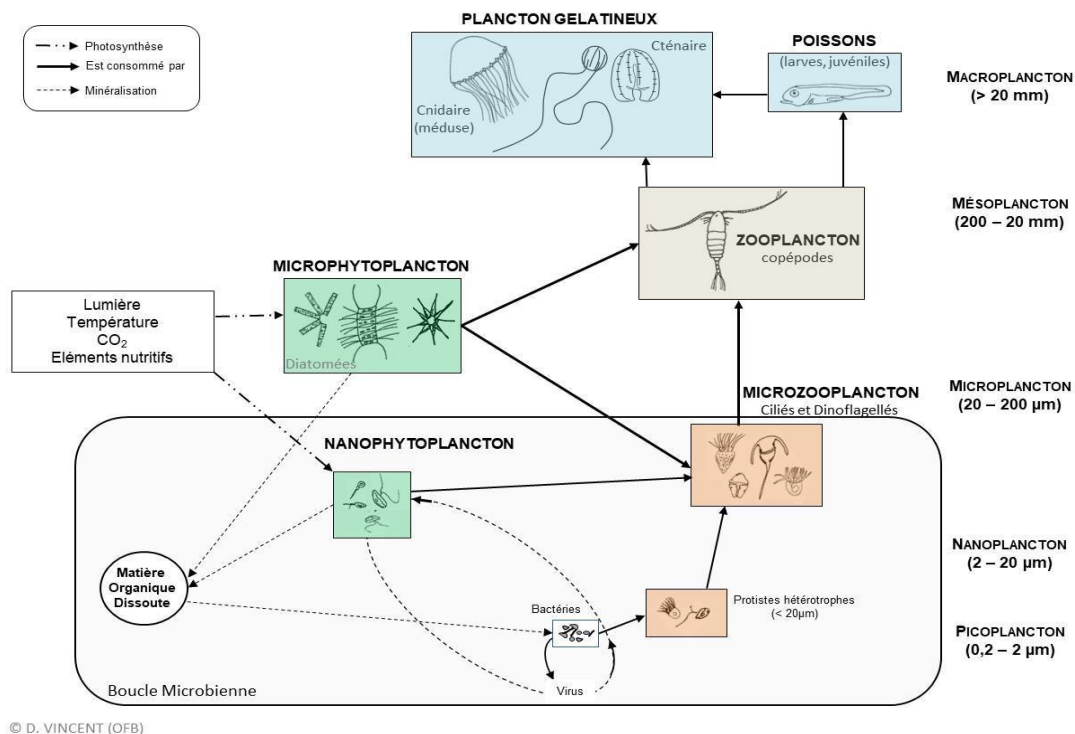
Photosynthèse
Est consommé par
Minéralisation

PLANCTON GELATINEUX
Cténaire
Cnidaire (méduse)

POISSONS
(larves, juvéniles)

MACROPLANCTON
(> 20 mm)

MÉSOPLANCTON
(200 – 20 mm)

ZOOPLANCTON
copépodes

MICROPHYTOPLANCTON
Diatomées

Lumière
Température
$CO_2$
Eléments nutritifs

MICROZOOPLANCTON
Ciliés et Dinoflagellés

MICROPLANCTON
(20 – 200 µm)

NANOPHYTOPLANCTON

Matière Organique Dissoute

NANOPLANCTON
(2 – 20 µm)

Bactéries

Protistes hétérotrophes
(< 20µm)

PICOPLANCTON
(0,2 – 2 µm)

Virus

Boucle Microbienne

© D. VINCENT (OFB)